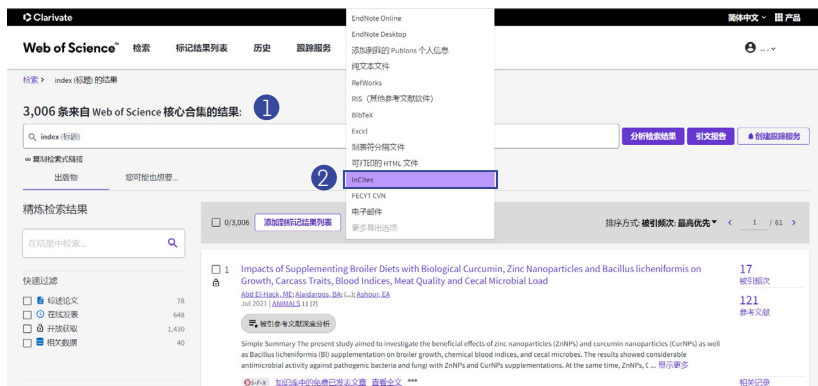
Clarivate

简体中文 产品

Web of Science™ 检索 标记结果列表 历史 跟踪服务

EndNote Online
EndNote Desktop
添加到我的 Publons 个人信息
纯文本文件
RefWorks
RIS（其他参考文献软件）
BibTeX
Excel
制表符分隔文件
可打印的 HTML 文件
InCites
FECYT CVN
电子邮件
更多导出选项

检索 > index (标题) 的结果

3,006 条来自 Web of Science 核心合集的结果:

1

index (标题)

分析检索结果 引文报告 创建跟踪服务

复制检索式链接

出版物 您可能也想要...

2

精炼检索结果

在结果中检索...

快速过滤

标志论文 78
在线发表 648
开放获取 1,430
相关数据 40

0/3,006 添加到标记结果列表

排序方式: 被引频次: 最高优先 1 / 61

1 Impacts of Supplementing Broiler Diets with Biological Curcumin, Zinc Nanoparticles and Bacillus licheniformis on Growth, Carcass Traits, Blood Indices, Meat Quality and Cecal Microbial Load

Abd El-Hack, ME; Alaidaroos, BA; (...); Ashour, EA
Jul 2021 | ANIMALS 11 (7)

被引参考文献深度分析

Simple Summary The present study aimed to investigate the beneficial effects of zinc nanoparticles (ZnNPs) and curcumin nanoparticles (CurNPs) as well as Bacillus licheniformis (Bl) supplementation on broiler growth, carcass traits, chemical blood indices, and cecal microbes. The results showed considerable antimicrobial activity against pathogenic bacteria and fungi with ZnNPs and CurNPs supplementations. At the same time, ZnNPs, (... 显示更多

知识库中的免费已发表文章 查看全文 ***

17
被引频次

121
参考文献

相关记录